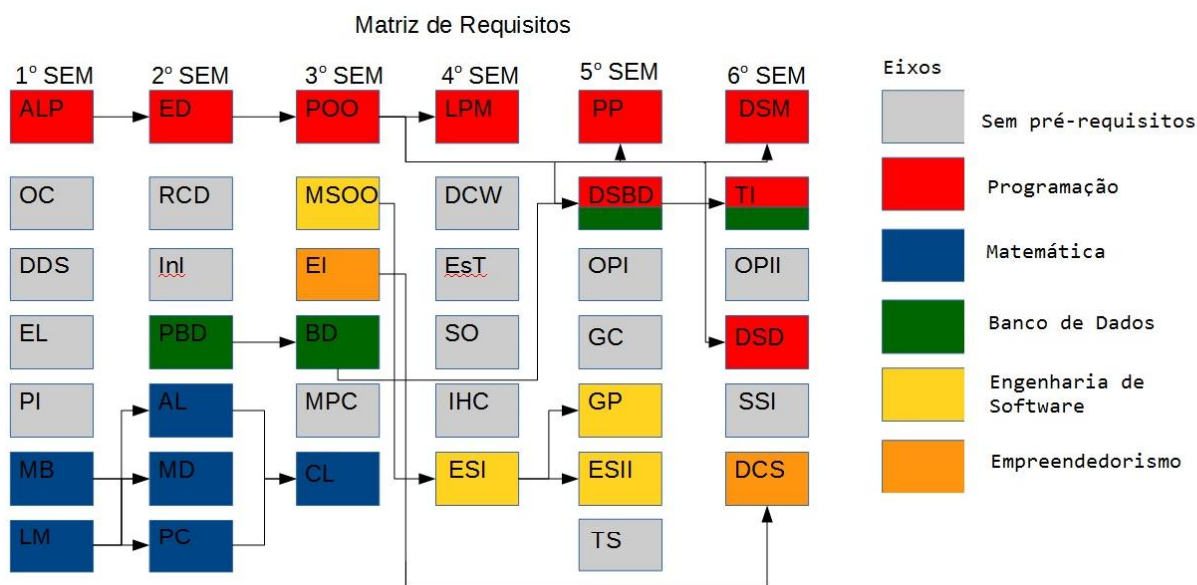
Matriz de Requisitos

1º SEM
ALP
OC
DDS
EL
PI
MB
LM

2º SEM
ED
RCD
Inl
PBD
AL
MD
PC

3º SEM
POO
MSOO
EI
BD
MPC
CL

4º SEM
LPM
DCW
EsT
SO
IHC
ESI

5º SEM
PP
DSBD
OPI
GC
GP
ESII
TS

6º SEM
DSM
TI
OPII
DSD
SSI
DCS

Eixos
Sem pré-requisitos
Programação
Matemática
Banco de Dados
Engenharia de Software
Empreendedorismo